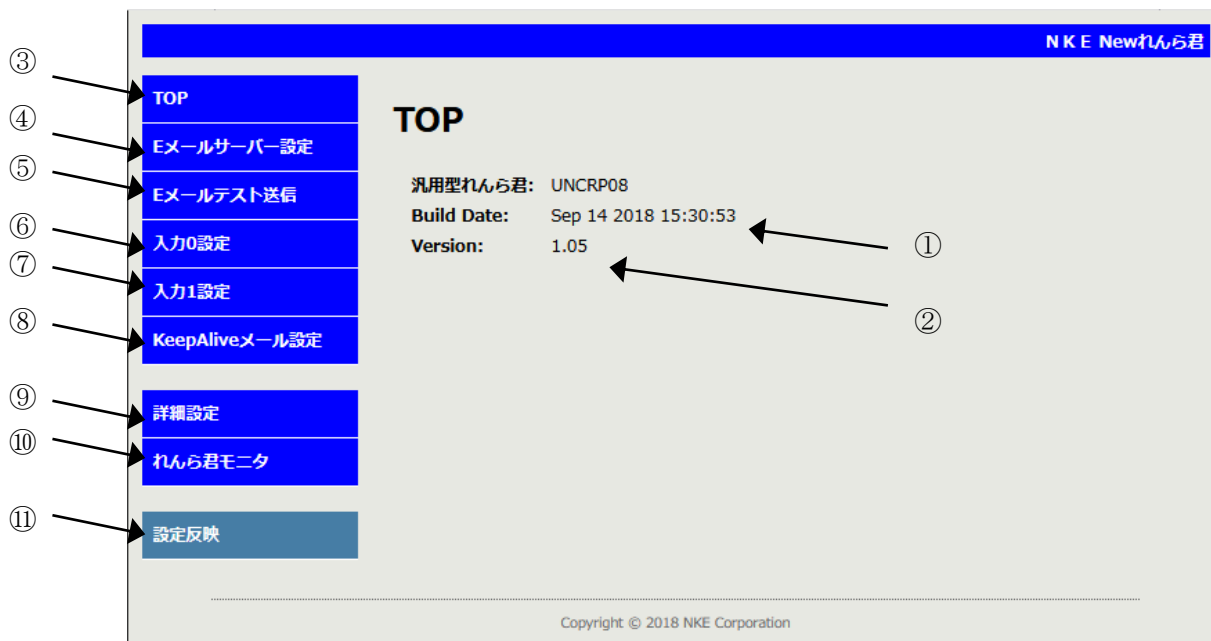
N K E Newれんら君

③ TOP
④ Eメールサーバー設定
⑤ Eメールテスト送信
⑥ 入力0設定
⑦ 入力1設定
⑧ KeepAliveメール設定
⑨ 詳細設定
⑩ れんら君モニタ
⑪ 設定反映

TOP

| 汎用型れんら君: | UNCRP08 |
|---|---|
| Build Date: | Sep 14 2018 15:30:53 |
| Version: | 1.05 |

①
②

Copyright © 2018 NKE Corporation